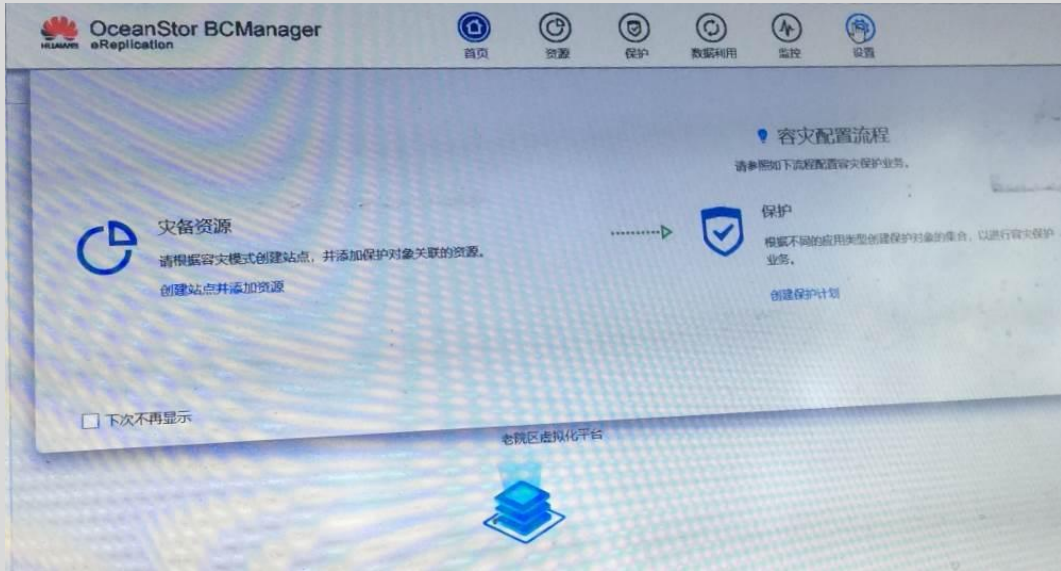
HUAWEI OceanStor BCManager
eReplication

首页 资源 保护 数据利用 监控 设置

容灾配置流程
请参照如下流程配置容灾保护业务。

灾备资源
请根据容灾模式创建站点，并添加保护对象关联的资源。
创建站点并添加资源

保护
根据不同的应用类型创建保护对象的集合，以进行容灾保护业务。
创建保护计划

下次不再显示

老院区虚拟化平台